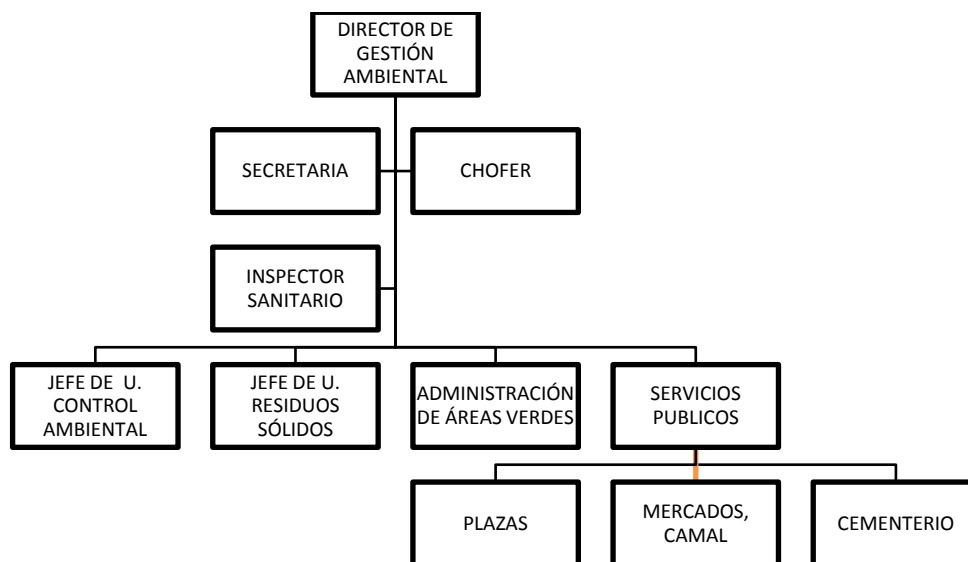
DIRECTOR DE GESTIÓN AMBIENTAL

SECRETARIA

CHOFER

INSPECTOR SANITARIO

JEFE DE U. CONTROL AMBIENTAL

JEFE DE U. RESIDUOS SÓLIDOS

ADMINISTRACIÓN DE ÁREAS VERDES

SERVICIOS PUBLICOS

PLAZAS

MERCADOS, CAMAL

CEMENTERIO